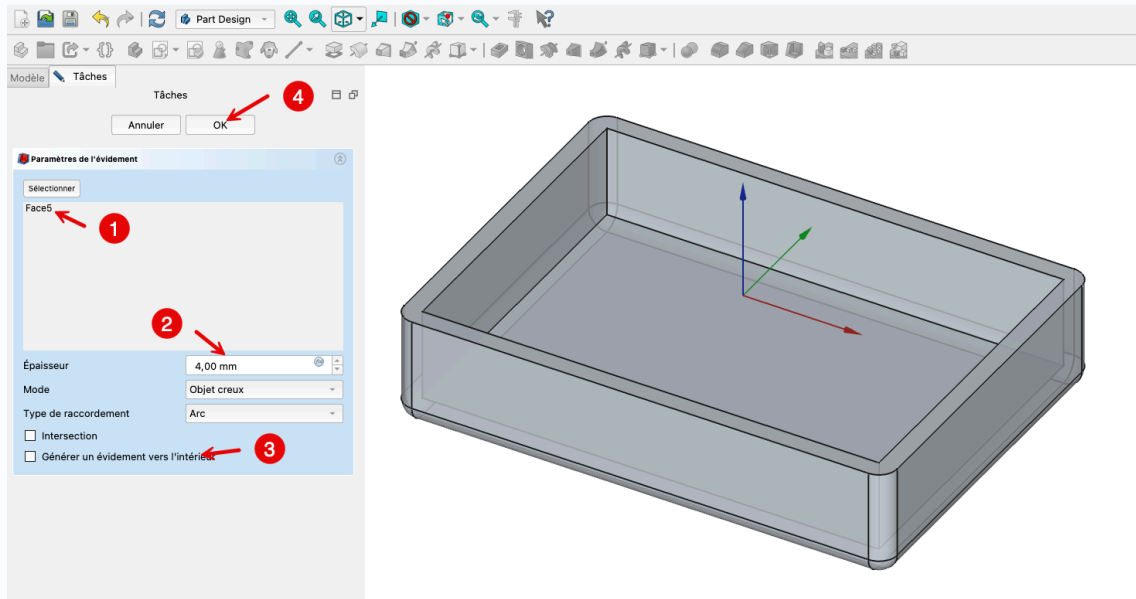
Part Design

Modèle Tâches

Tâches

4

Annuler OK

Paramètres de l'évidement

Sélectionner

Face5

1

2

Épaisseur 4,00 mm

Mode Objet creux

Type de raccordement Arc

Intersection

Générer un évidement vers l'intérieur

3